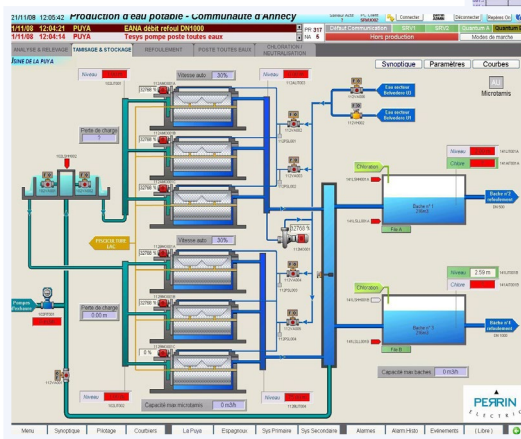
21/11/08 12:05:42 Production d'eau potable - Communauté d'Annecy
1/11/08 12:04:21 PUYA EANA débit refoul DN1000
1/11/08 12:04:14 PUYA Tesys pompe poste toutes eaux
FR 317
NI 6
Connecter
Déconnecter
Défaut Communication
Hors production
Modes de marche
ANALYSE & RELEVAGE
TAMISAGE & STOCKAGE
REFOULEMENT
POSTE TOUTES EAUX
CHLORATION / NEUTRALISATION
SINE DE LA PUYA
Synoptique
Paramètres
Courbes
AU
Microtamis
Niveau
Vitesse auto 30%
Niveau
Perte de charge
Eau secteur Belvedere (1)
Eau secteur Belvedere (2)
Chloration
Niveau
Chlore
Bâche n°1
Bâche n°2 refoulement
PROCESS TIRE
Vitesse auto 30%
Perte de charge
0.00 m
Niveau 2.59 m
Chlore
Pompes d'exhaure
Bâche n°2
Bâche n°4 refoulement
Niveau
Capacité max microtamis 0 m3/h
Capacité max baches 0 m3/h
PERRIN ELECTRIC
Menu
Synoptique
Pilotage
Courbes
La Puya
Espagnoux
Sys Primaire
Sys Secondaire
Alarmes
Alarm Histo
Evénements
(Libre)